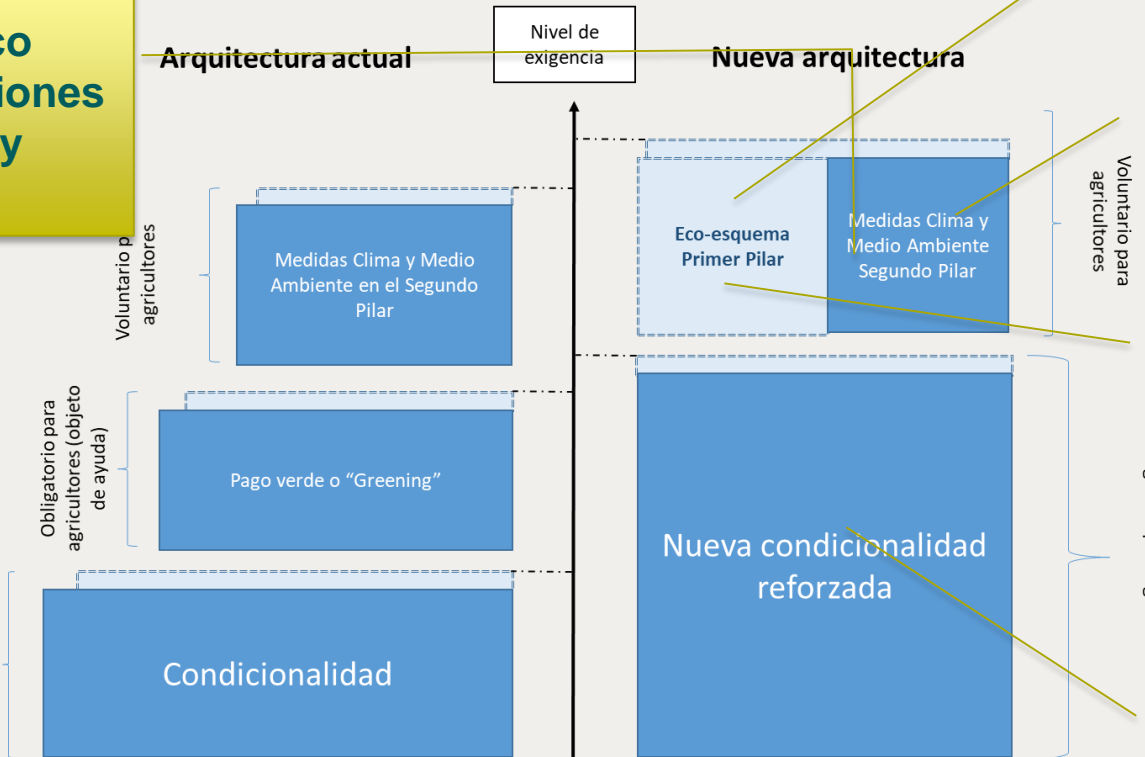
co
iones
y

Arquitectura actual

Nivel de exigencia

Nueva arquitectura

Voluntario p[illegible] agricultores

Medidas Clima y Medio Ambiente en el Segundo Pilar

Obligatorio para agricultores (objeto de ayuda)

Pago verde o “Greening”

Condicionalidad

Eco-esquema Primer Pilar

Medidas Clima y Medio Ambiente Segundo Pilar

Voluntario para agricultores

Nueva condicionalidad reforzada